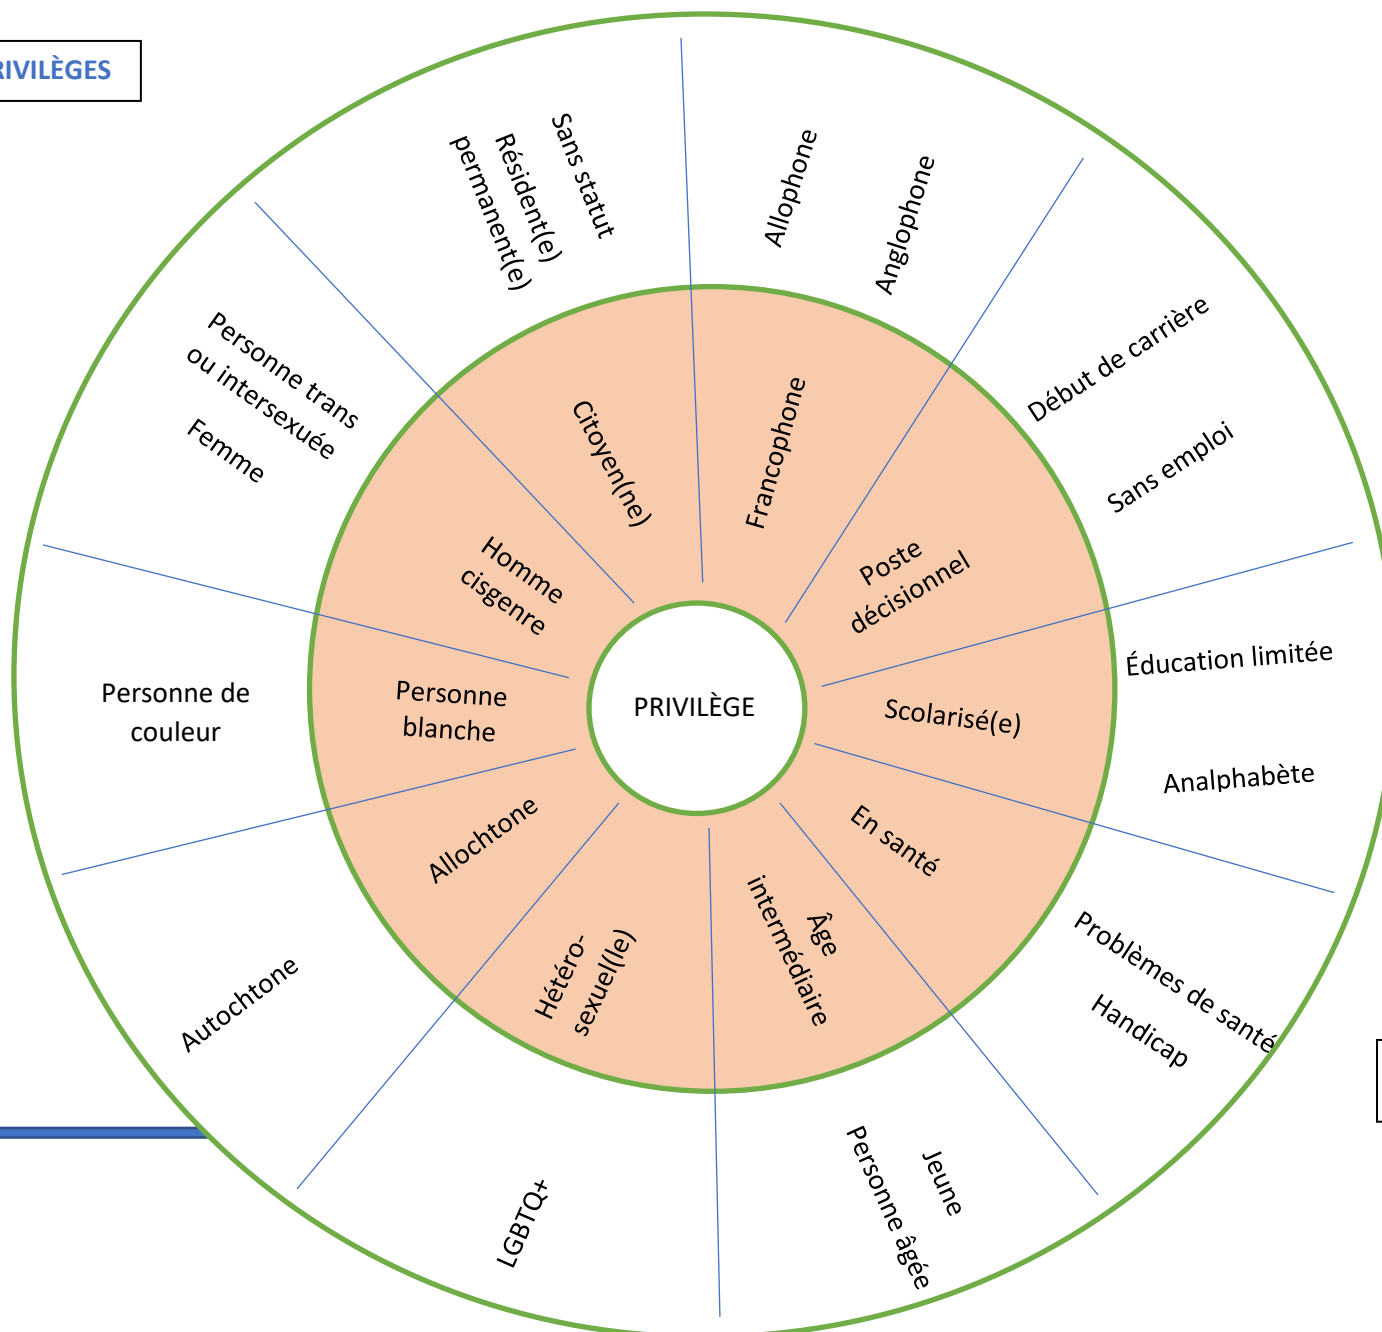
RIVILÈGES

PRIVILÈGE

Citoyen(ne)

Francophone

Poste décisionnel

Scolarisé(e)

En santé

Âge intermédiaire

Hétéro-sexuel(le)

Allochtone

Personne blanche

Homme cisgenre

Sans statut

Résident(e) permanent(e)

Allophone

Anglophone

Début de carrière

Sans emploi

Éducation limitée

Analphabète

Problèmes de santé

Handicap

Jeune

Personne âgée

LGBTQ+

Autochtone

Personne de couleur

Personne trans ou intersexuée

Femme